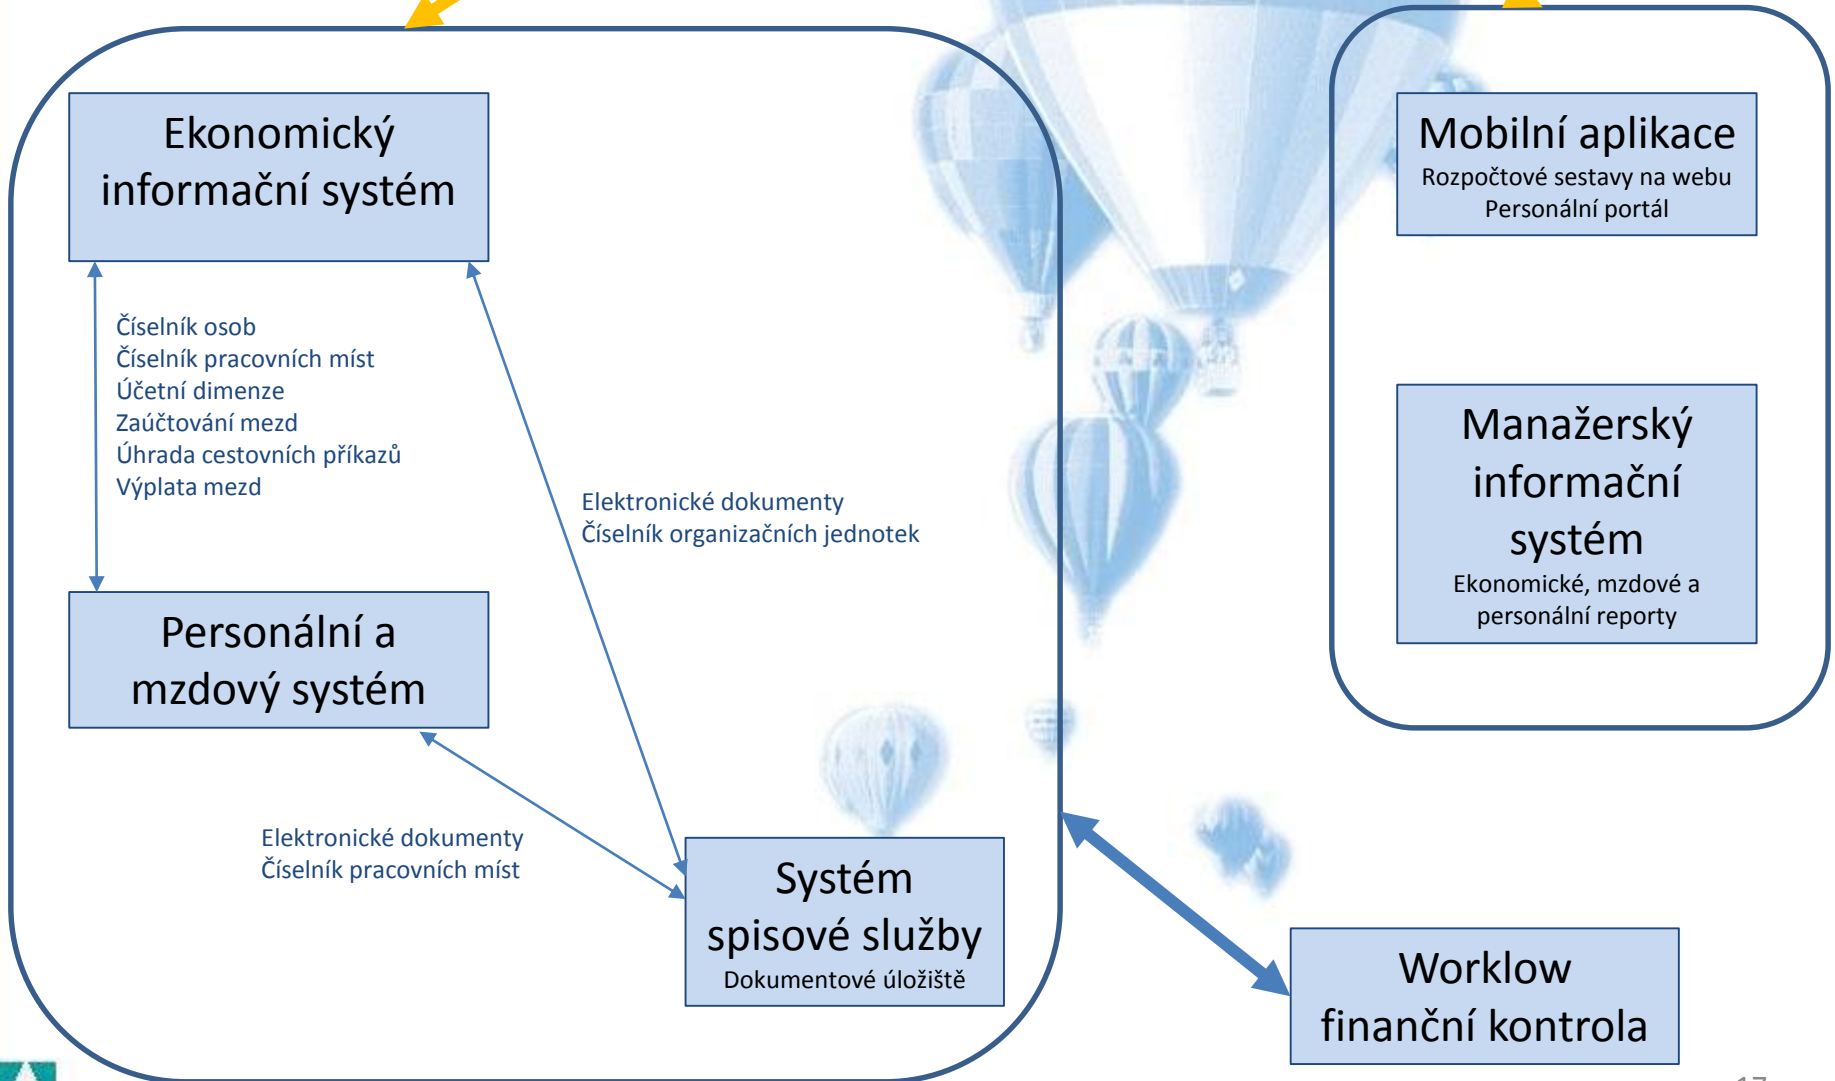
Ekonomický informační systém

Číselník osob
Číselník pracovních míst
Účetní dimenze
Zaúčtování mezd
Úhrada cestovních příkazů
Výplata mezd

Elektronické dokumenty
Číselník organizačních jednotek

Personální a mzdový systém

Elektronické dokumenty
Číselník pracovních míst

Systém spisové služby
Dokumentové úložiště

Mobilní aplikace
Rozpočtové sestavy na webu
Personální portál

Manažerský informační systém
Ekonomické, mzdové a personální reporty

Worklow finanční kontrola

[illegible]